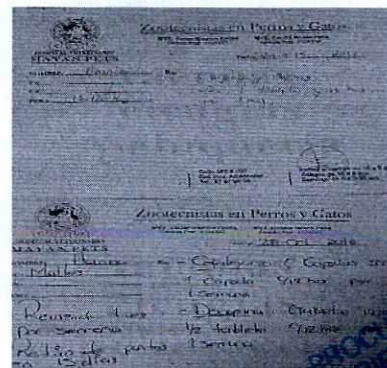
Zootecnistas en Perros y Gatos
MAYANSPETS
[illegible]

Zootecnistas en Perros y Gatos
MAYANSPETS
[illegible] 28 Oct 2019
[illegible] Maiko
Cefalexina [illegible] Capsulas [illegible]
1 Capsula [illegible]
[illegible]
Revisión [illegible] por semana
Doxycal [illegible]
1/2 tableta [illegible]
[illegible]
Retiro de puntos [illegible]
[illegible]